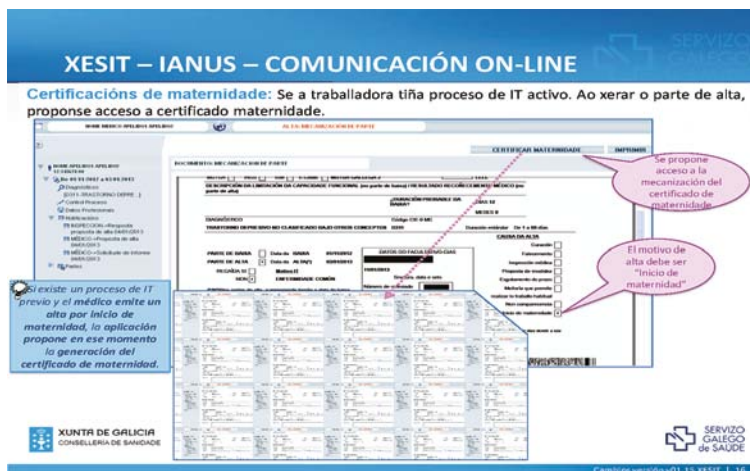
XESIT – IANUS – COMUNICACIÓN ON-LINE

SERVIZO GALEGO

Certificacións de maternidade: Se a traballadora tiña proceso de IT activo. Ao xerar o parte de alta, proponse acceso a certificado maternidade.

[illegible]

ALTA MECANIZACIÓN DE PARTE

DOCUMENTO: MECANIZACIÓN DE PARTE

CERTIFICAR MATERNIDADE

IMPRIMIR

DIAGNÓSTICO

TRASTORNO DEPRESIVO NO CLASIFICADO BAJO OTROS CONCEPTOS

CAUSA DA ALTA

PARTE DE BAIXA

PARTE DE ALTA

Se propone acceso a la mecanización del certificado de maternidade

El motivo de alta debe ser "Inicio de maternidad"

Si existe un proceso de IT previo y el médico emite un alta por inicio de maternidad, la aplicación propone en ese momento la generación del certificado de maternidad.

XUNTA DE GALICIA
CONSELLERÍA DE SANIDADE

SERVIZO GALEGO DE SAÚDE

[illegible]